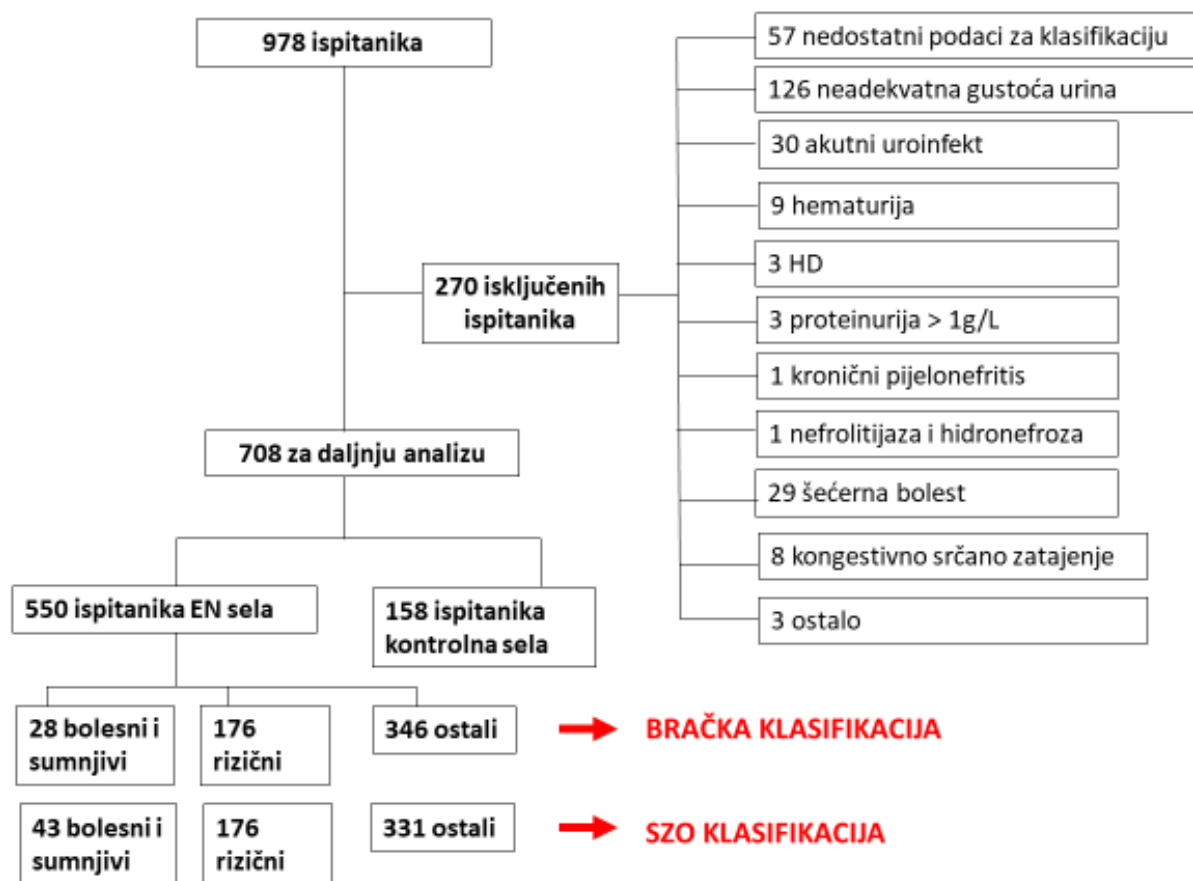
978 ispitanika

57 nedostatni podaci za klasifikaciju

126 neadekvatna gustoća urina

30 akutni uroinfekt

9 hematurija

3 HD

3 proteinurija > 1g/L

1 kronični pijelonefritis

1 nefrolitijaza i hidronefroza

29 šećerna bolest

8 kongestivno srčano zatajenje

3 ostalo

270 isključenih ispitanika

708 za daljnju analizu

550 ispitanika EN sela

158 ispitanika kontrolna sela

28 bolesni i sumnjivi

176 rizični

346 ostali

BRAČKA KLASIFIKACIJA

43 bolesni i sumnjivi

176 rizični

331 ostali

SZO KLASIFIKACIJA